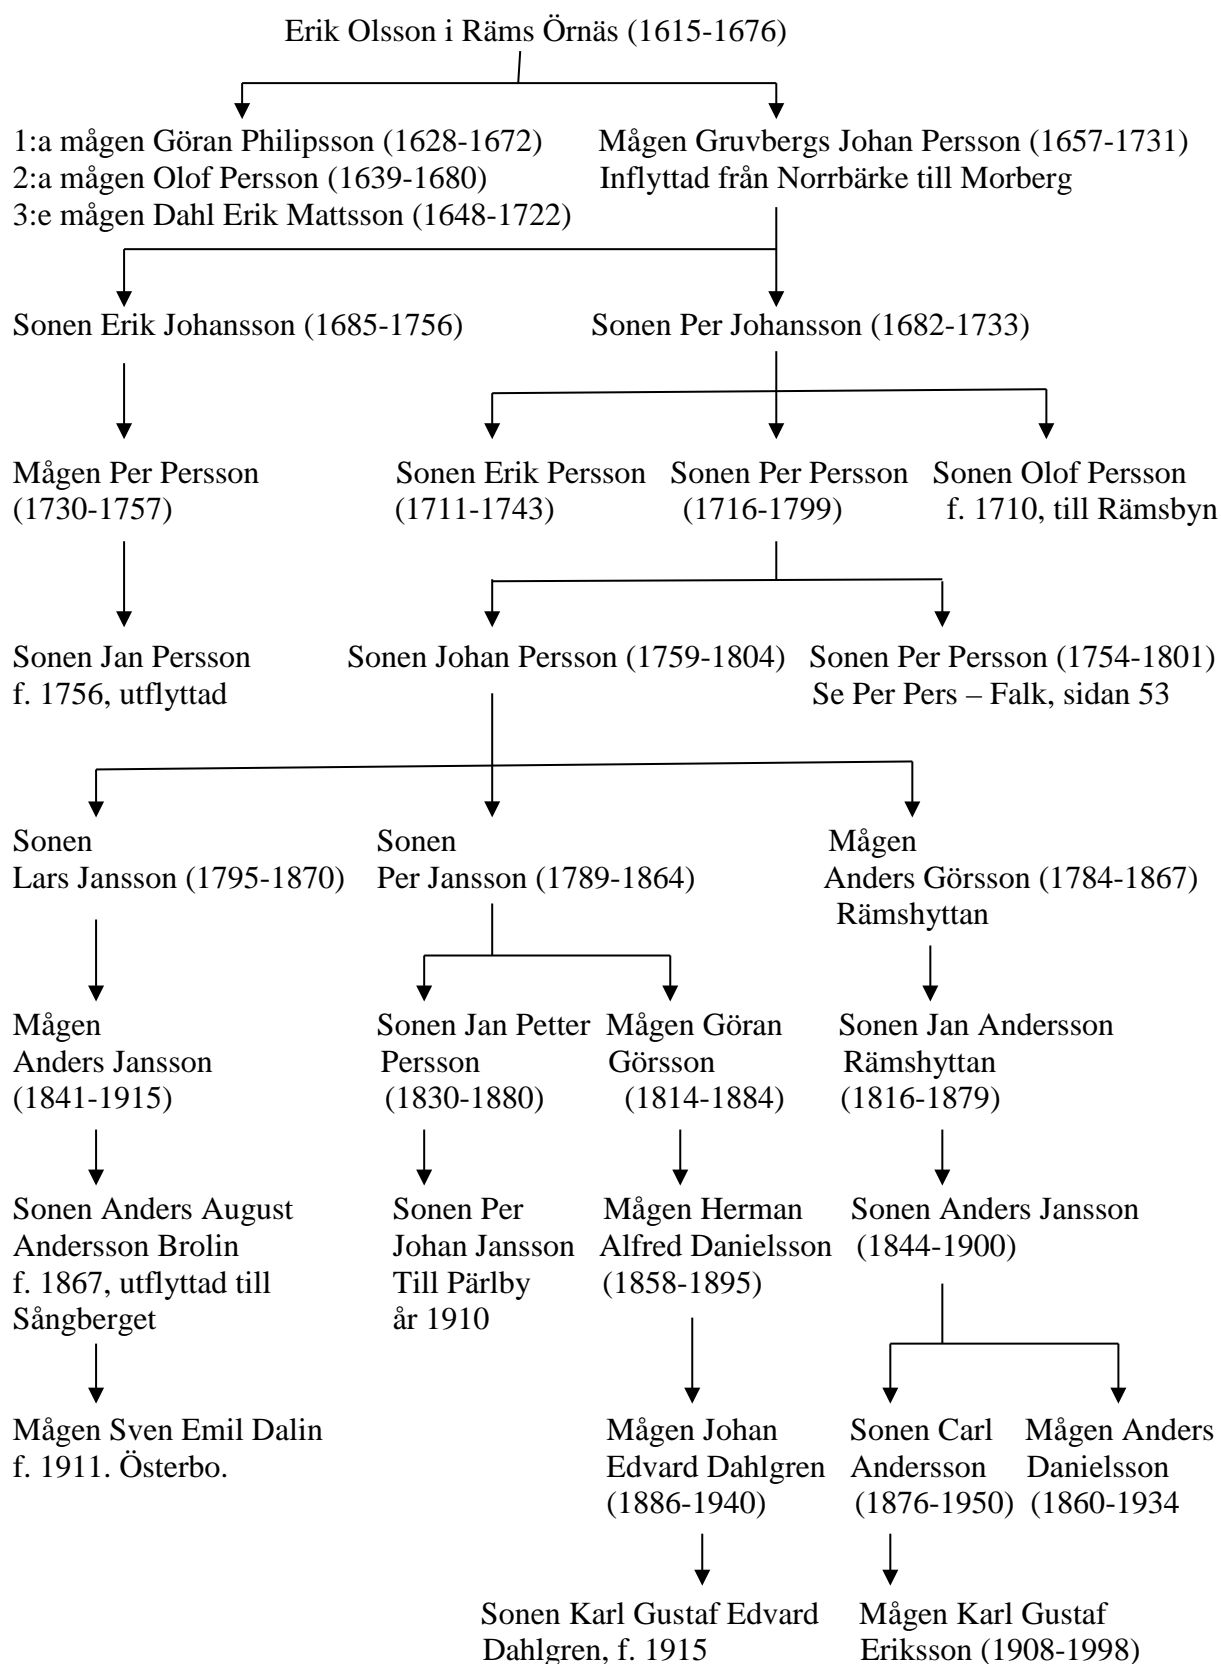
Erik Olsson i Räms Örnäs (1615-1676)

1:a mågen Göran Philipsson (1628-1672)
2:a mågen Olof Persson (1639-1680)
3:e mågen Dahl Erik Mattsson (1648-1722)

Mågen Gruvbergs Johan Persson (1657-1731)
Inflyttad från Norrbärke till Morberg

Sonen Erik Johansson (1685-1756)

Sonen Per Johansson (1682-1733)

Mågen Per Persson (1730-1757)

Sonen Erik Persson (1711-1743)

Sonen Per Persson (1716-1799)

Sonen Olof Persson f. 1710, till Rämsbyn

Sonen Jan Persson f. 1756, utflyttad

Sonen Johan Persson (1759-1804)

Sonen Per Persson (1754-1801) Se Per Pers – Falk, sidan 53

Sonen Lars Jansson (1795-1870)

Sonen Per Jansson (1789-1864)

Mågen Anders Görsson (1784-1867) Rämshyttan

Mågen Anders Jansson (1841-1915)

Sonen Jan Petter Persson (1830-1880)

Mågen Göran Görsson (1814-1884)

Sonen Jan Andersson Rämshyttan (1816-1879)

Sonen Anders August Andersson Brolin f. 1867, utflyttad till Sångberget

Sonen Per Johan Jansson Till Pärlby år 1910

Mågen Herman Alfred Danielsson (1858-1895)

Sonen Anders Jansson (1844-1900)

Mågen Sven Emil Dalin f. 1911. Österbo.

Mågen Johan Edvard Dahlgren (1886-1940)

Sonen Carl Andersson (1876-1950)

Mågen Anders Danielsson (1860-1934

Sonen Karl Gustaf Edvard Dahlgren, f. 1915

Mågen Karl Gustaf Eriksson (1908-1998)